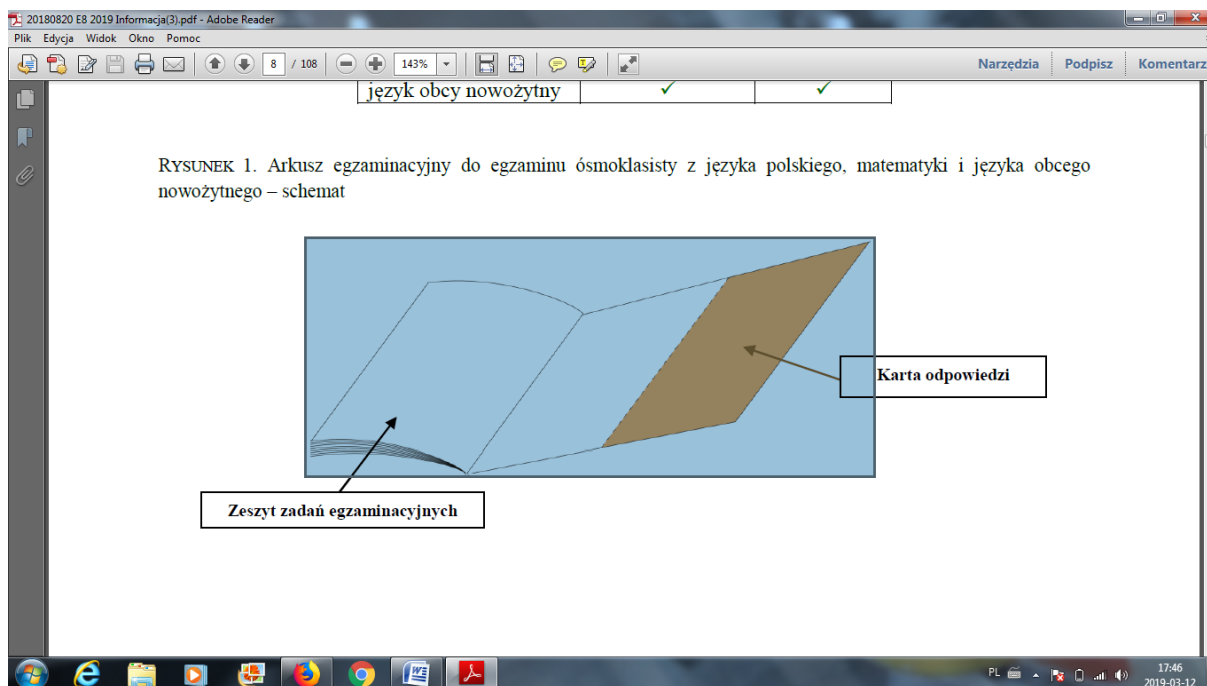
20180820 E8 2019 Informacja(3).pdf - Adobe Reader

Plik Edycja Widok Okno Pomoc

8 / 108 143%

Narzędzia Podpisz Komentarz

| język obcy nowożytny | ✓ | ✓ |
|---|---|---|

RYSUNEK 1. Arkusz egzaminacyjny do egzaminu ósmoklasisty z języka polskiego, matematyki i języka obcego nowożytnego – schemat

Karta odpowiedzi

Zeszyt zadań egzaminacyjnych

PL 17:46 2019-03-12